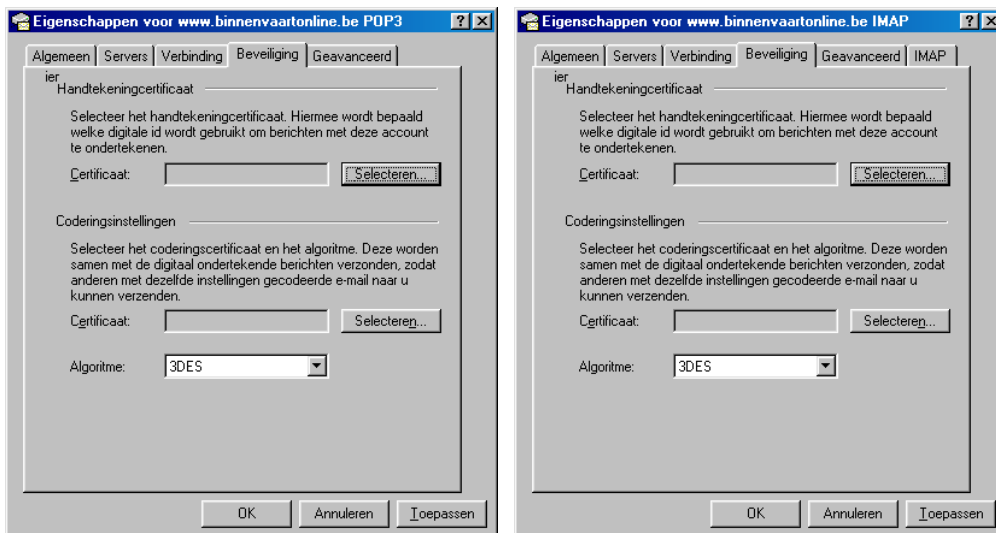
Eigenschappen voor www.binnenvaartonline.be POP3

? X

Algemeen | Servers | Verbinding | Beveiliging | Geavanceerd

ier
Handtekeningcertificaat

Selecteer het handtekeningcertificaat. Hiermee wordt bepaald welke digitale id wordt gebruikt om berichten met deze account te ondertekenen.

Certificaat: Selecteren...

Coderingsinstellingen

Selecteer het coderingscertificaat en het algoritme. Deze worden samen met de digitaal ondertekende berichten verzonden, zodat anderen met dezelfde instellingen gecodeerde e-mail naar u kunnen verzenden.

Certificaat: Selecteren...

Algoritme: 3DES

OK Annuleren Toepassen

Eigenschappen voor www.binnenvaartonline.be IMAP

? X

Algemeen | Servers | Verbinding | Beveiliging | Geavanceerd | IMAP

ier
Handtekeningcertificaat

Selecteer het handtekeningcertificaat. Hiermee wordt bepaald welke digitale id wordt gebruikt om berichten met deze account te ondertekenen.

Certificaat: Selecteren...

Coderingsinstellingen

Selecteer het coderingscertificaat en het algoritme. Deze worden samen met de digitaal ondertekende berichten verzonden, zodat anderen met dezelfde instellingen gecodeerde e-mail naar u kunnen verzenden.

Certificaat: Selecteren...

Algoritme: 3DES

OK Annuleren Toepassen